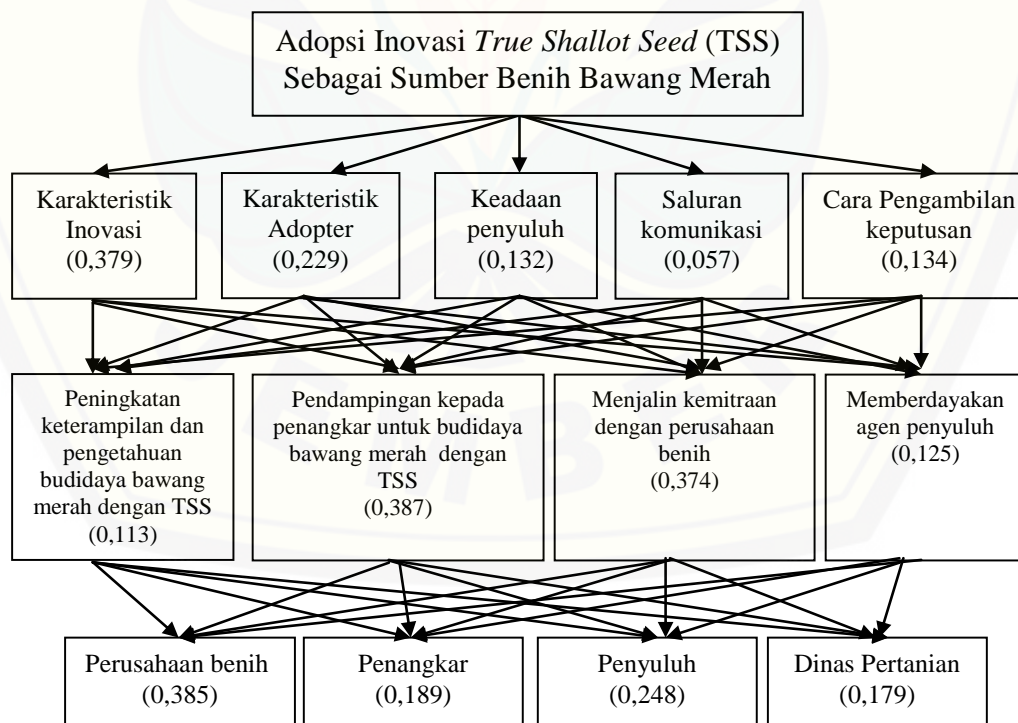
Adopsi Inovasi *True Shallot Seed* (TSS) Sebagai Sumber Benih Bawang Merah

Karakteristik Inovasi (0,379)

Karakteristik Adopter (0,229)

Keadaan penyuluh (0,132)

Saluran komunikasi (0,057)

Cara Pengambilan keputusan (0,134)

Peningkatan keterampilan dan pengetahuan budidaya bawang merah dengan TSS (0,113)

Pendampingan kepada penangkar untuk budidaya bawang merah dengan TSS (0,387)

Menjalin kemitraan dengan perusahaan benih (0,374)

Memberdayakan agen penyuluh (0,125)

Perusahaan benih (0,385)

Penangkar (0,189)

Penyuluh (0,248)

Dinas Pertanian (0,179)